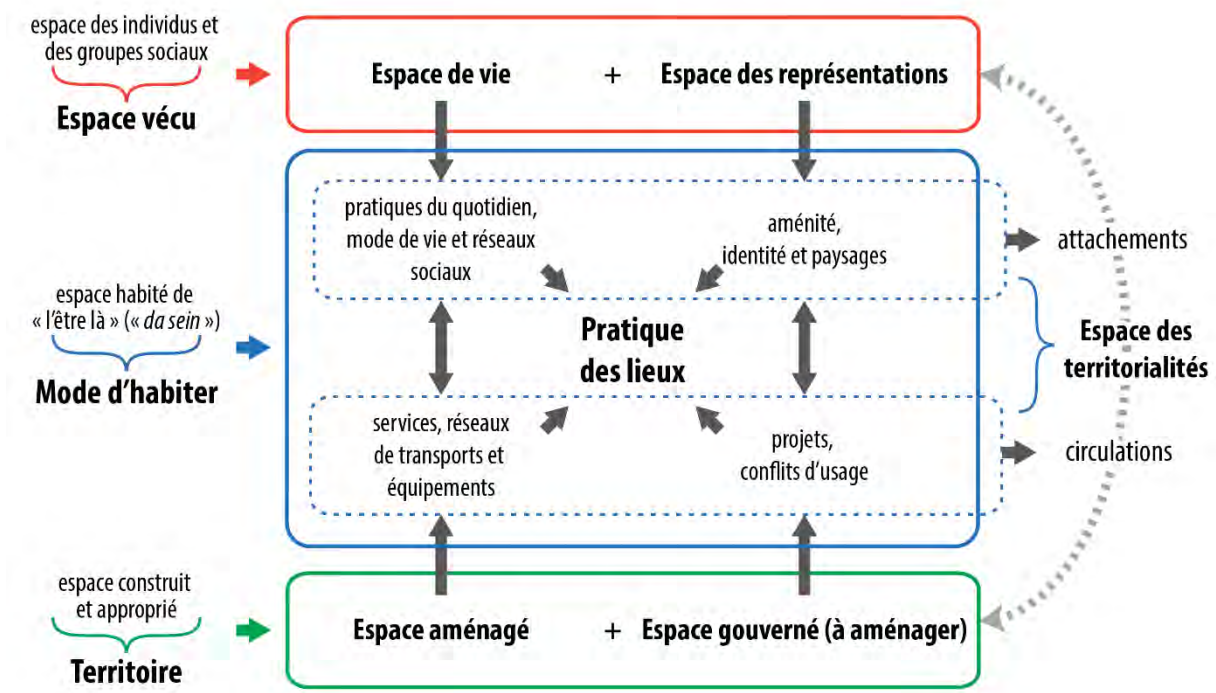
espace des individus et des groupes sociaux

Espace vécu

Espace de vie + Espace des représentations

pratiques du quotidien, mode de vie et réseaux sociaux

aménité, identité et paysages

attachements

espace habité de « l'être là » (« *da sein* »)

Mode d'habiter

Pratique des lieux

Espace des territorialités

services, réseaux de transports et équipements

projets, conflits d'usage

circulations

espace construit et approprié

Territoire

Espace aménagé + Espace gouverné (à aménager)